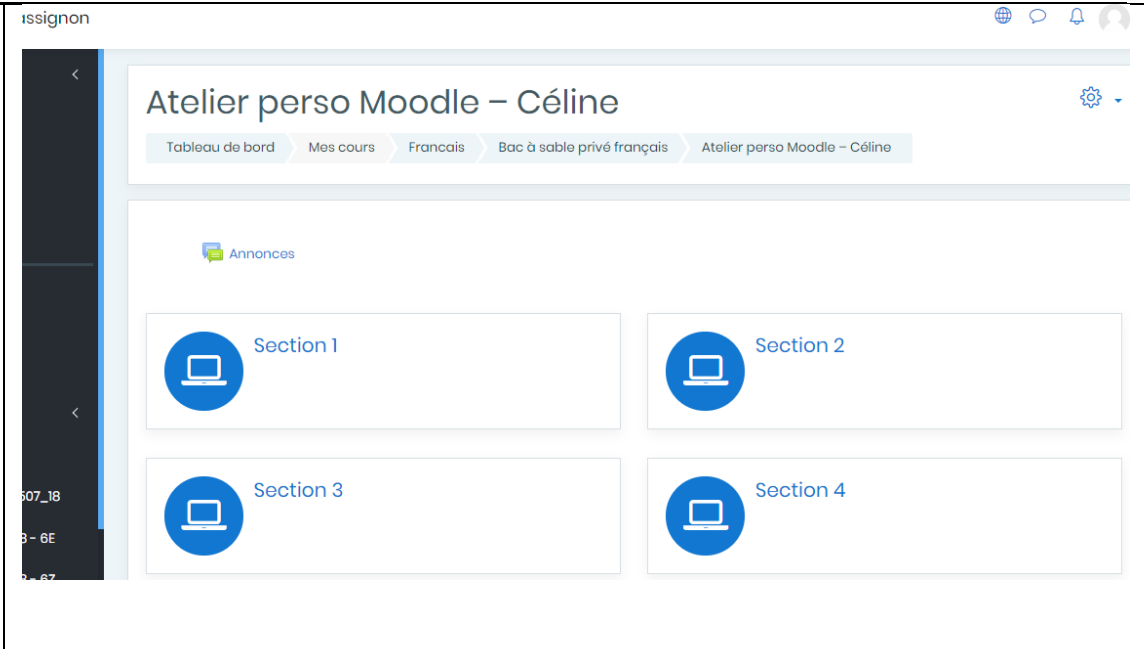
ıssignon

Atelier perso Moodle – Céline

Tableau de bord | Mes cours | Francais | Bac à sable privé français | Atelier perso Moodle – Céline

Annonces

Section 1

Section 2

Section 3

Section 4

507_18

3 - 6E

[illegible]